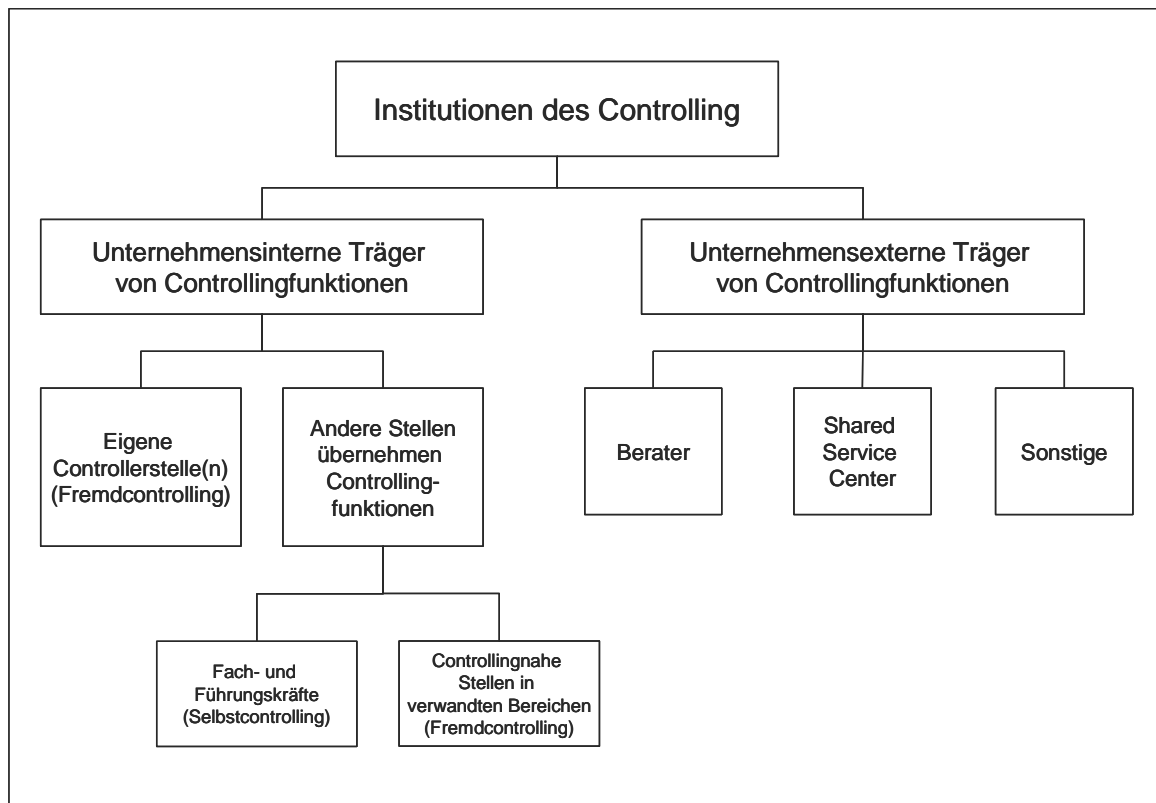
Institutionen des Controlling

Unternehmensinterne Träger von Controllingfunktionen

Unternehmensexterne Träger von Controllingfunktionen

Eigene Controllerstelle(n) (Fremdcontrolling)

Andere Stellen übernehmen Controllingfunktionen

Berater

Shared Service Center

Sonstige

Fach- und Führungskräfte (Selbstcontrolling)

Controllingnahe Stellen in verwandten Bereichen (Fremdcontrolling)